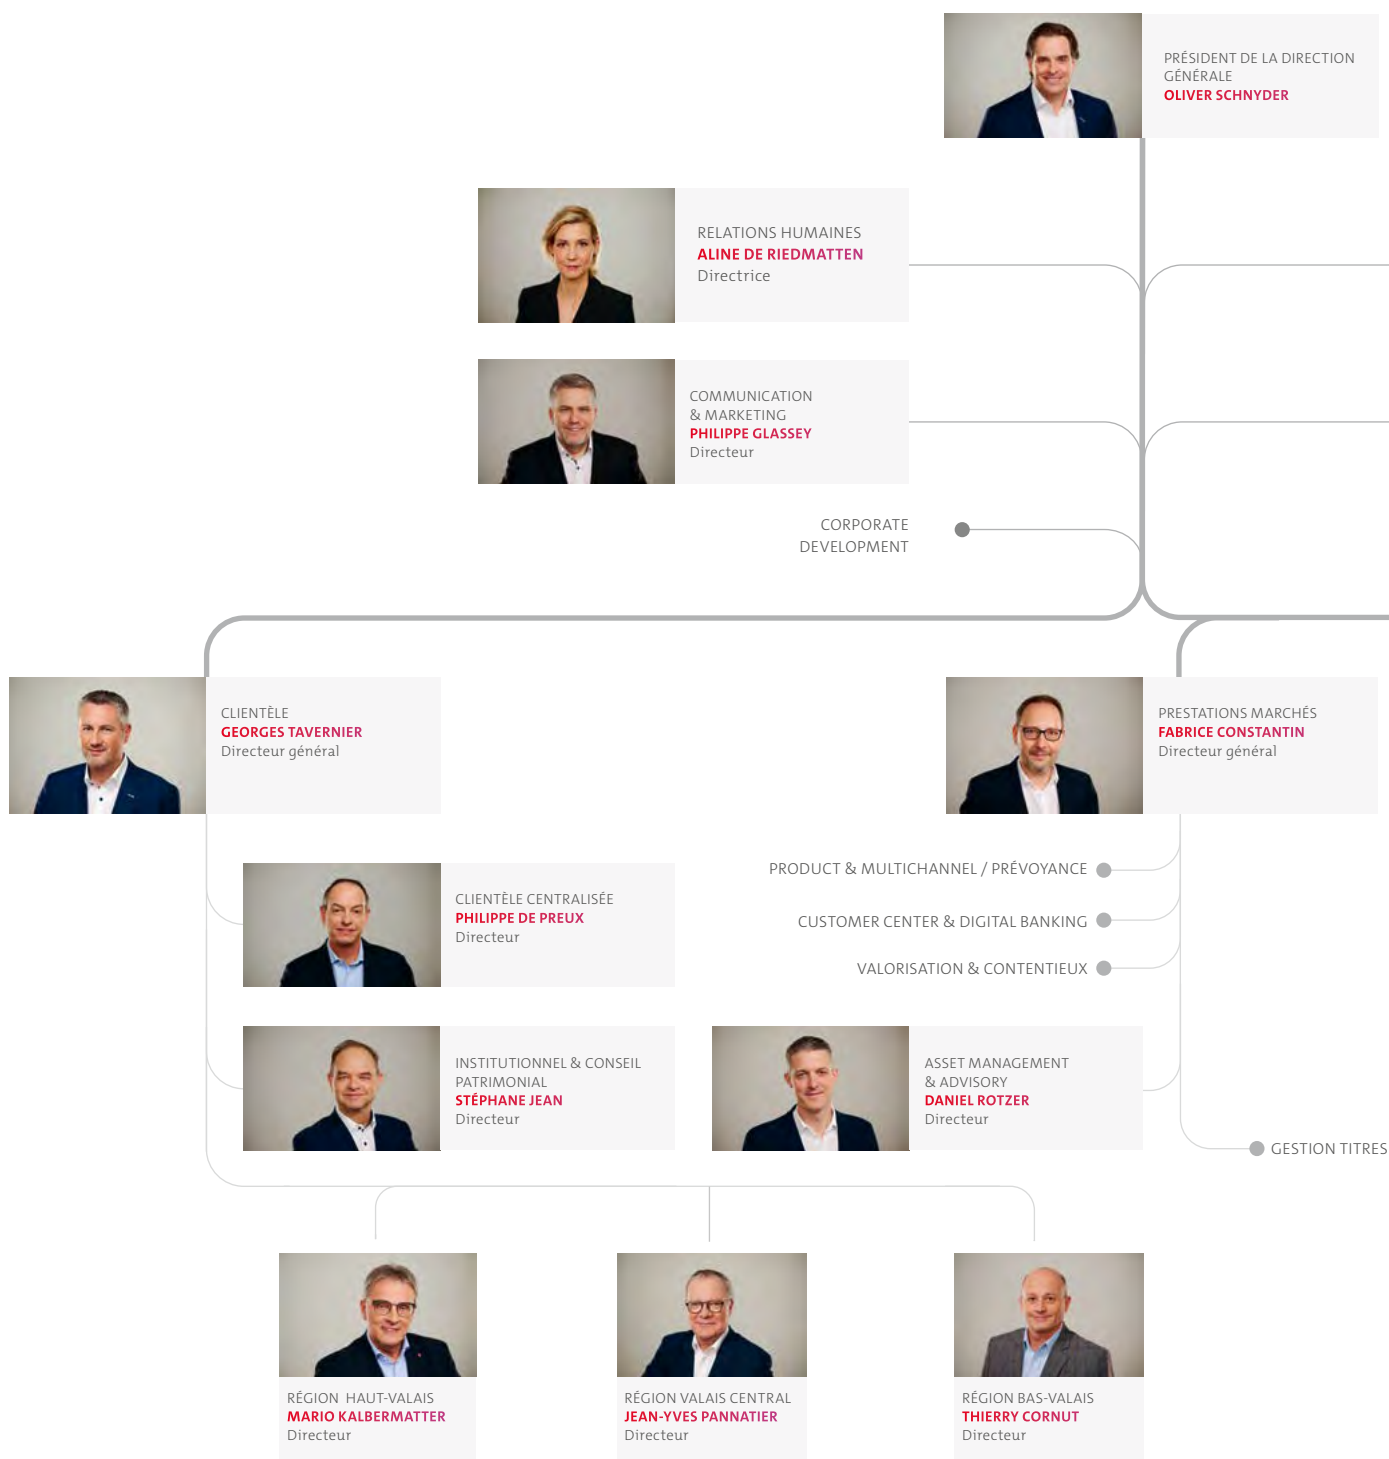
PRÉSIDENT DE LA DIRECTION GÉNÉRALE
OLIVER SCHNYDER

RELATIONS HUMAINES
ALINE DE RIEDMATTEN
Directrice

COMMUNICATION & MARKETING
PHILIPPE GLASSEY
Directeur

CORPORATE DEVELOPMENT

CLIENTÈLE
GEORGES TAVERNIER
Directeur général

PRESTATIONS MARCHÉS
FABRICE CONSTANTIN
Directeur général

CLIENTÈLE CENTRALISÉE
PHILIPPE DE PREUX
Directeur

PRODUCT & MULTICHANNEL / PRÉVOYANCE

CUSTOMER CENTER & DIGITAL BANKING

VALORISATION & CONTENTIEUX

INSTITUTIONNEL & CONSEIL PATRIMONIAL
STÉPHANE JEAN
Directeur

ASSET MANAGEMENT & ADVISORY
DANIEL ROTZER
Directeur

GESTION TITRES

RÉGION HAUT-VALAIS
MARIO KALBERMATTER
Directeur

RÉGION VALAIS CENTRAL
JEAN-YVES PANNATIER
Directeur

RÉGION BAS-VALAIS
THIERRY CORNUT
Directeur